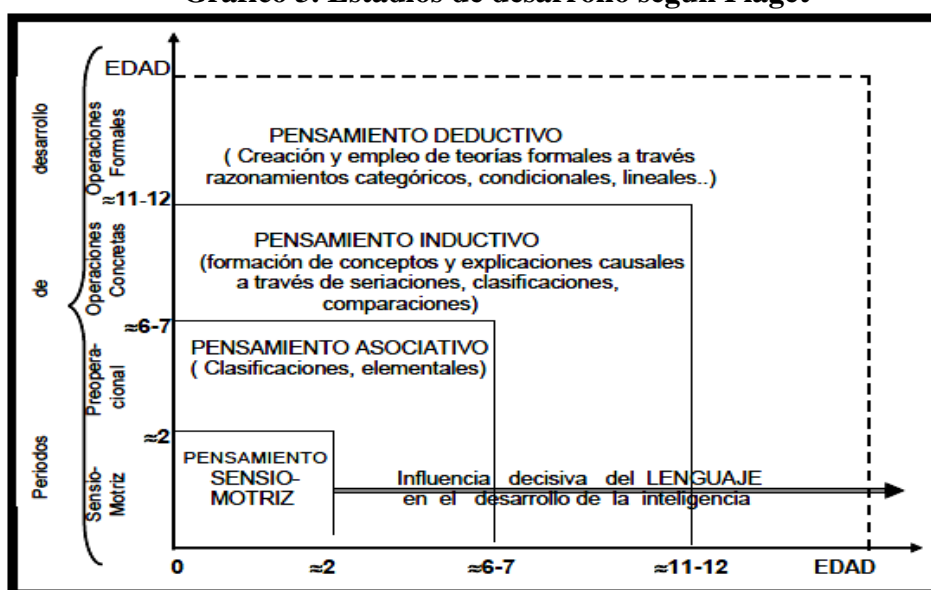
Gráfico 3. Estadios de desarrollo según Piaget

Periodos de desarrollo

Operaciones Formales

Operaciones Concretas

Preoperacional

Sensio-Motriz

EDAD

PENSAMIENTO DEDUCTIVO
( Creación y empleo de teorías formales a través razonamientos categóricos, condicionales, lineales..)

≈11-12

PENSAMIENTO INDUCTIVO
(formación de conceptos y explicaciones causales a través de seriaciones, clasificaciones, comparaciones)

≈6-7

PENSAMIENTO ASOCIATIVO
( Clasificaciones, elementales)

≈2

PENSAMIENTO SENSIO-MOTRIZ

Influencia decisiva del LENGUAJE en el desarrollo de la inteligencia

0 ≈2 ≈6-7 ≈11-12 EDAD